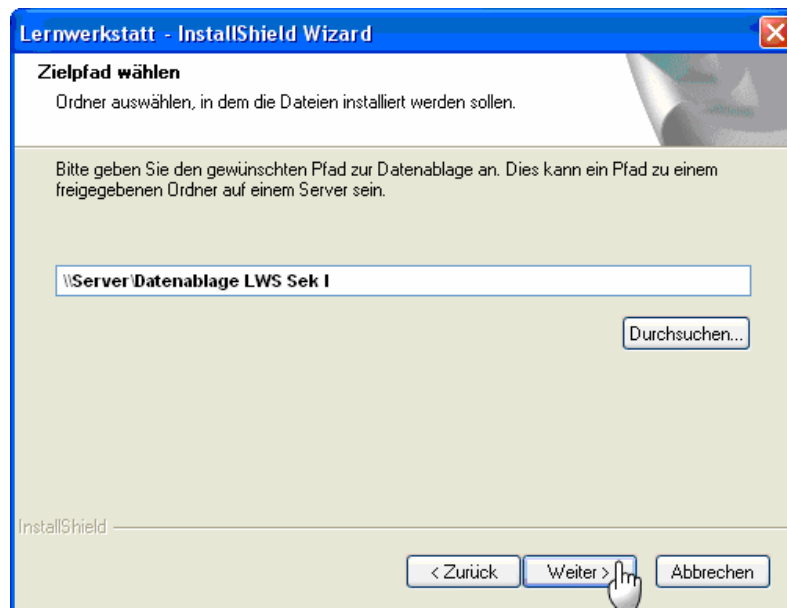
Lernwerkstatt - InstallShield Wizard

Zielpfad wählen

Ordner auswählen, in dem die Dateien installiert werden sollen.

Bitte geben Sie den gewünschten Pfad zur Datenablage an. Dies kann ein Pfad zu einem freigegebenen Ordner auf einem Server sein.

\\Server\Datenablage LWS Sek I

Durchsuchen...

InstallShield

< Zurück

Weiter >

Abbrechen